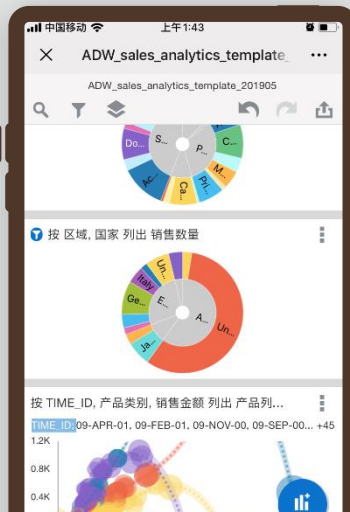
中国移动 上午1:43

ADW_sales_analytics_template_ •••

ADW_sales_analytics_template_201905

S... P... C... Do... M... Pri... Ac... Ca...

按 区域, 国家 列出 销售数量

Un... Italy E... Ge... A... Ja... Un...

按 TIME_ID, 产品类别, 销售金额 列出 产品列...

TIME_ID: 09-APR-01, 09-FEB-01, 09-NOV-00, 09-SEP-00... +45

1.2K

0.8K

0.4K